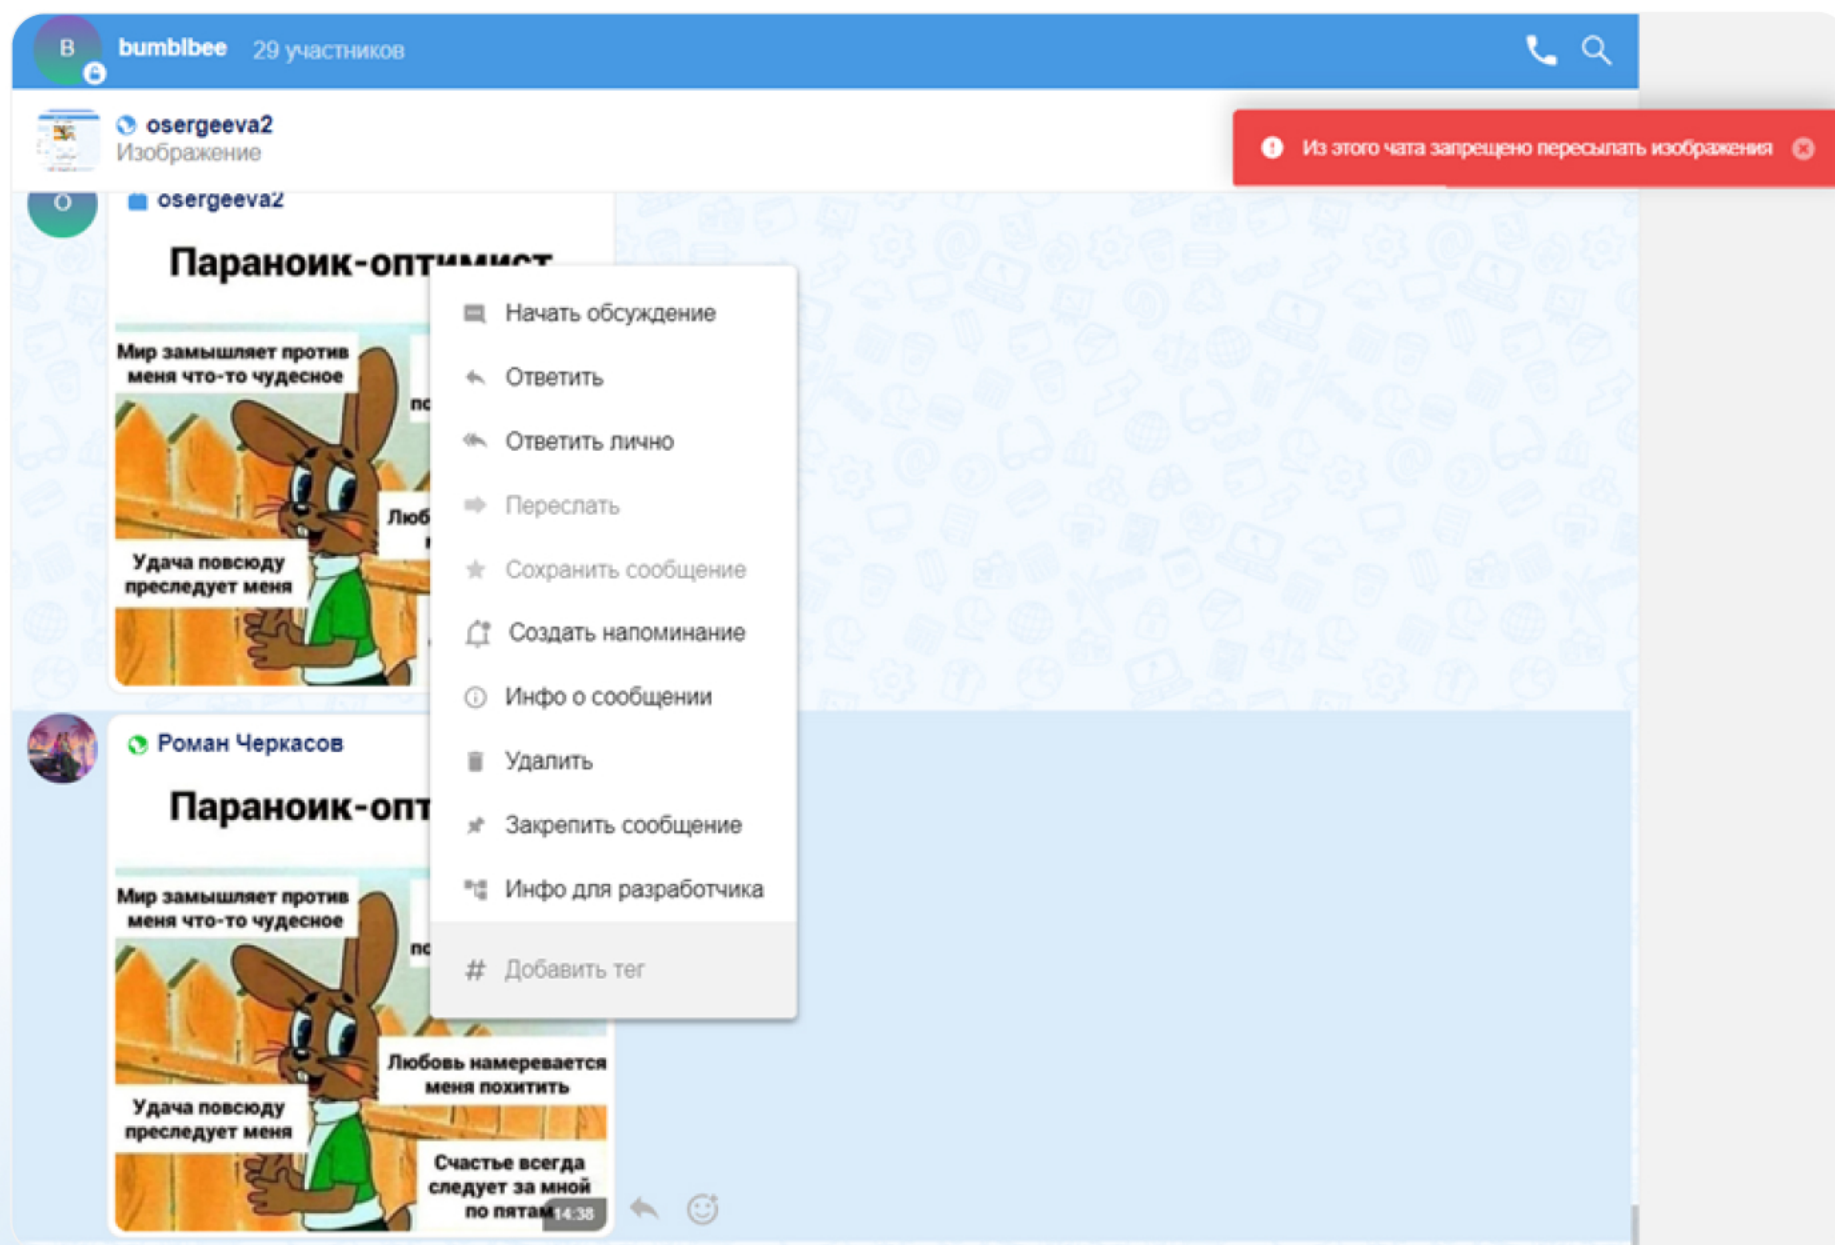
B bumblbee 29 участников

osergeeva2
Изображение

Из этого чата запрещено пересылать изображения

O osergeeva2

Параноик-оптимист

Мир замышляет против меня что-то чудесное

по

Люб

Удача повсюду преследует меня

Начать обсуждение
Ответить
Ответить лично
Переслать
Сохранить сообщение
Создать напоминание
Инфо о сообщении
Удалить
Закрепить сообщение
Инфо для разработчика
# Добавить тег

Роман Черкасов

Параноик-опт

Мир замышляет против меня что-то чудесное

по

Любовь намеревается меня похитить

Удача повсюду преследует меня

Счастье всегда следует за мной по пятам

14:38